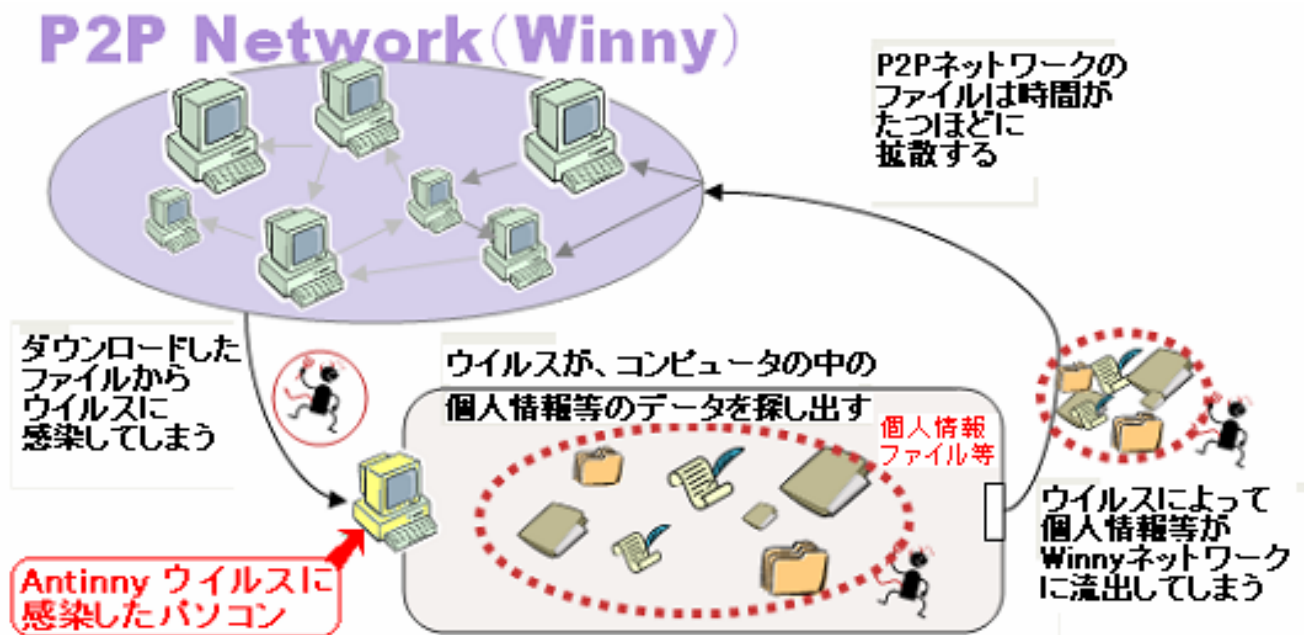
P2P Network(Winny)

P2Pネットワークのファイルは時間がたつほどに拡散する

ダウンロードしたファイルからウイルスに感染してしまう

ウイルスが、コンピュータの中の個人情報等のデータを探し出す

個人情報ファイル等

ウイルスによって個人情報等がWinnyネットワークに流出してしまう

Antinny ウイルスに感染したパソコン